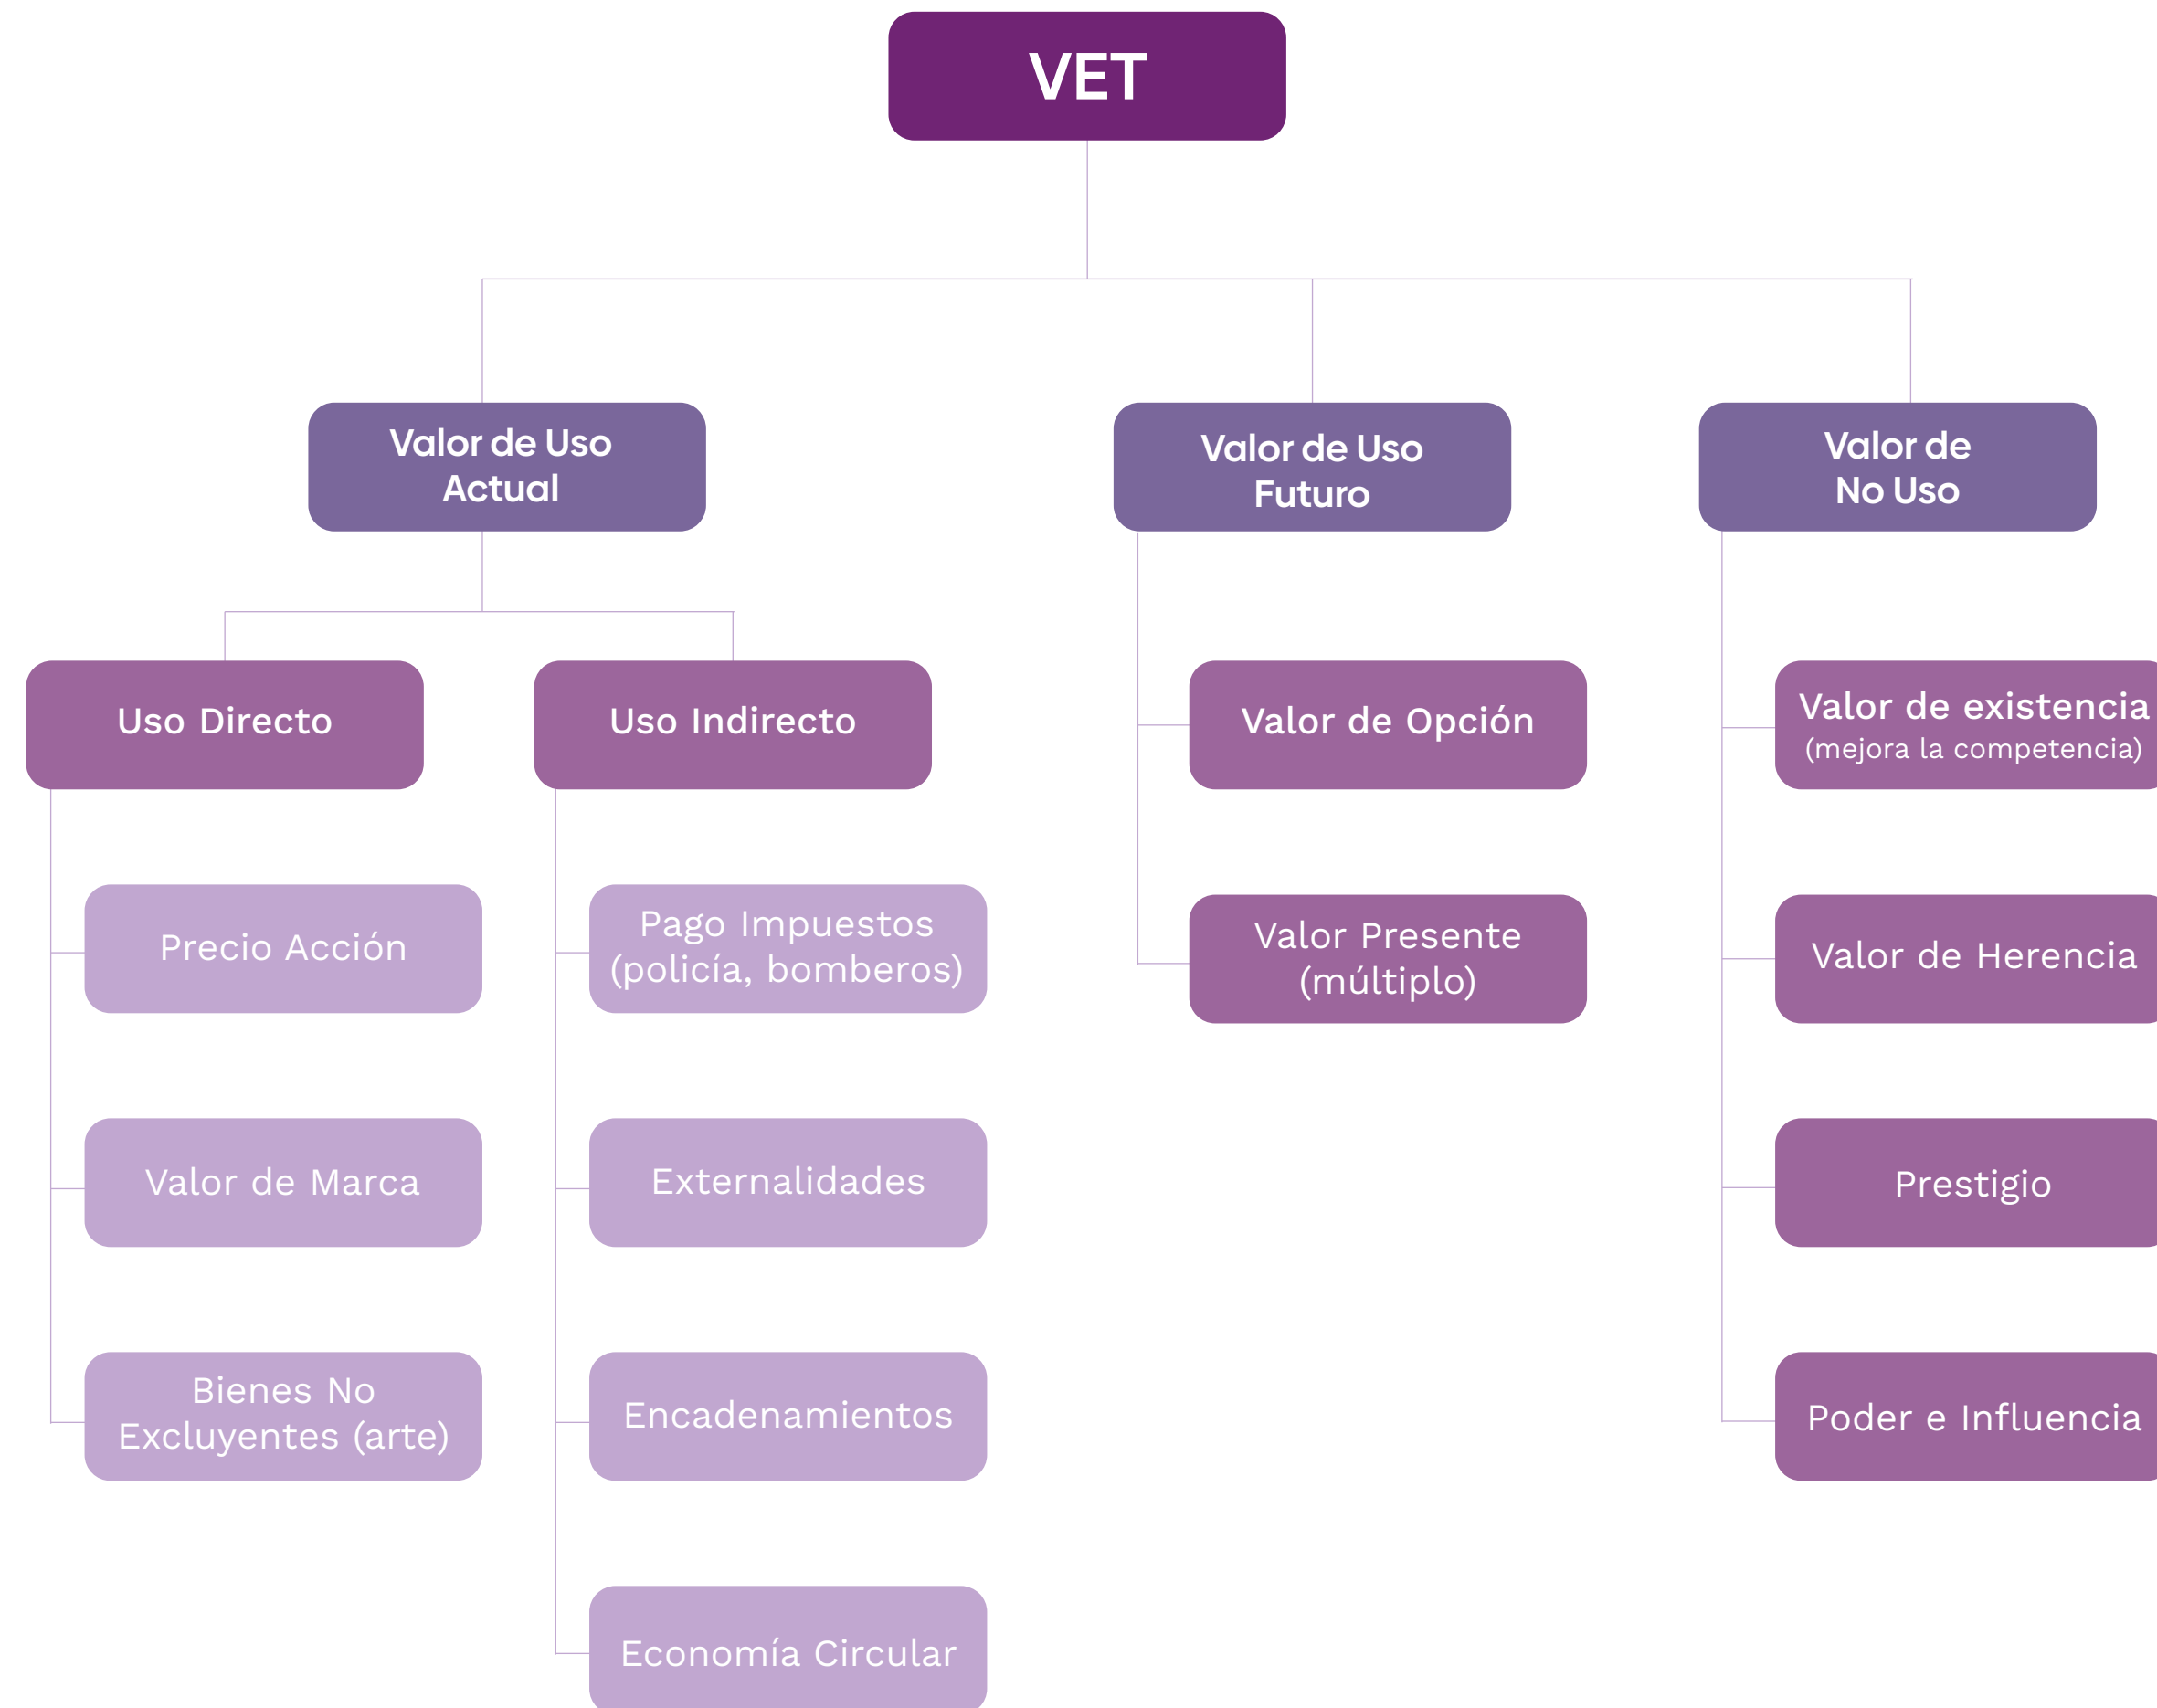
VET

Valor de Uso Actual

Uso Directo

Precio Acción

Valor de Marca

Bienes No Excluyentes (arte)

Uso Indirecto

Pago Impuestos (policía, bomberos)

Externalidades

Encadenamientos

Economía Circular

Valor de Uso Futuro

Valor de Opción

Valor Presente (múltiplo)

Valor de No Uso

Valor de existencia (mejora la competencia)

Valor de Herencia

Prestigio

Poder e Influencia